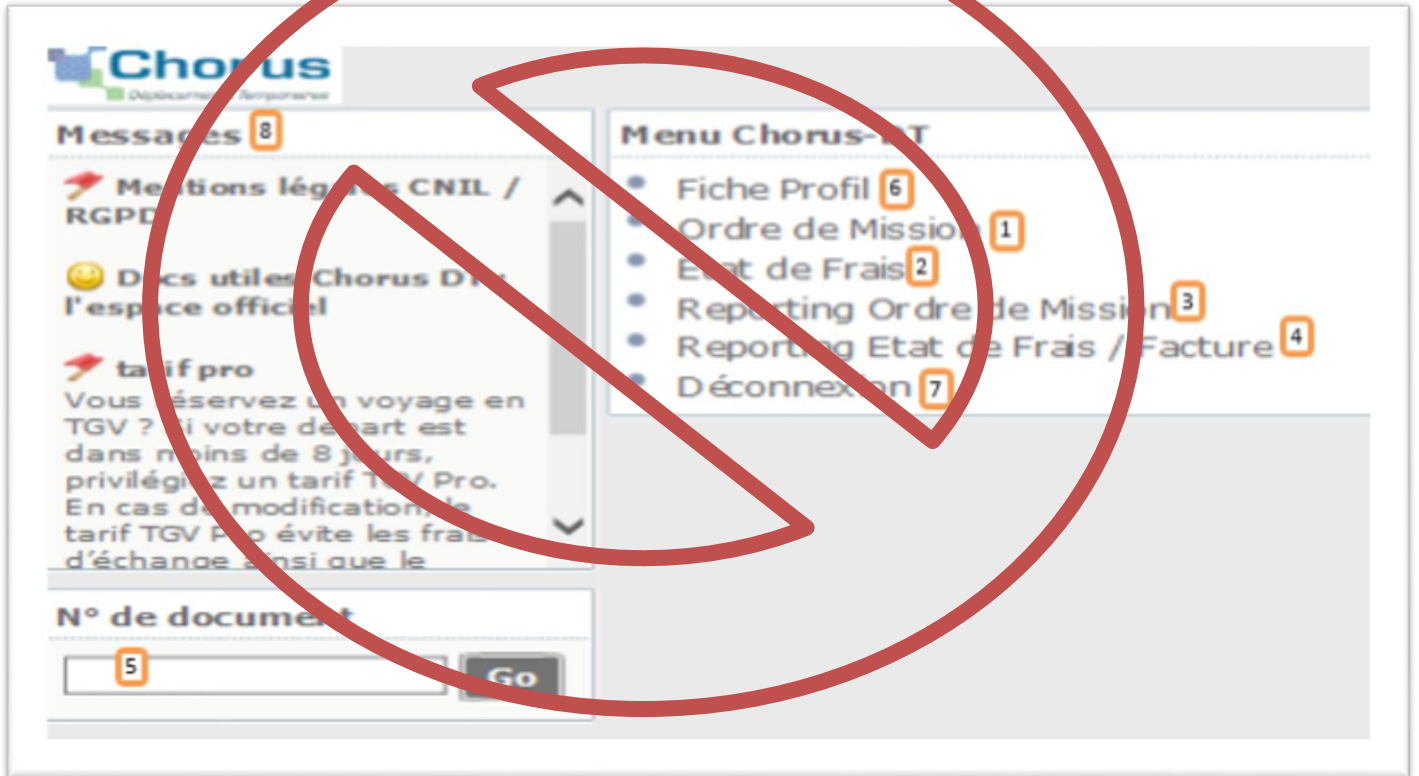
Chorus
Déplacements Temporaires

Messages 8

Mentions lég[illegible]s CNIL / RGPD

Docs utiles Chorus DT : l'espace officiel

tarif pro
Vous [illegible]éservez un voyage en TGV ? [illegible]i votre dé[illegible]art est dans m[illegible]oins de 8 jours, privilégi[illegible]z un tarif T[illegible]V Pro. En cas de modification, le tarif TGV P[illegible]o évite les frai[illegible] d'échange ainsi que le

N° de document
5
Go

Menu Chorus-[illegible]T
Fiche Profil 6
Ordre de Mission 1
E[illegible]at de Frais 2
Reporting Ordre de Mission 3
Reporting Etat de Frais / Facture 4
Déconnexion 7